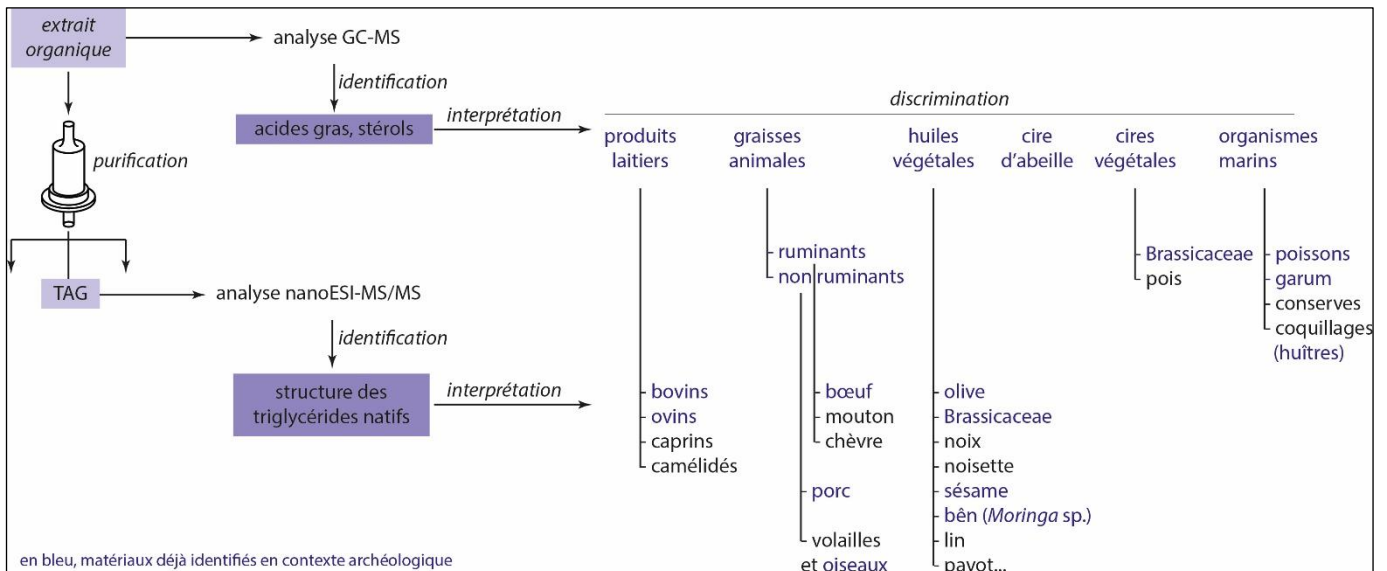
extrait organique

analyse GC-MS

identification

acides gras, stérols

interprétation

discrimination

purification

produits laitiers

graisses animales

huiles végétales

cire d'abeille

cires végétales

organismes marins

ruminants
non ruminants

Brassicaceae
pois

poissons
garum
conserves
coquillages (huîtres)

TAG

analyse nanoESI-MS/MS

identification

structure des triglycérides natifs

interprétation

bovins
ovins
caprins
camélidés

bœuf
mouton
chèvre

porc

volailles et oiseaux

olive
Brassicaceae
noix
noisette
sésame
bên (*Moringa* sp.)
lin
pavot...

en bleu, matériaux déjà identifiés en contexte archéologique